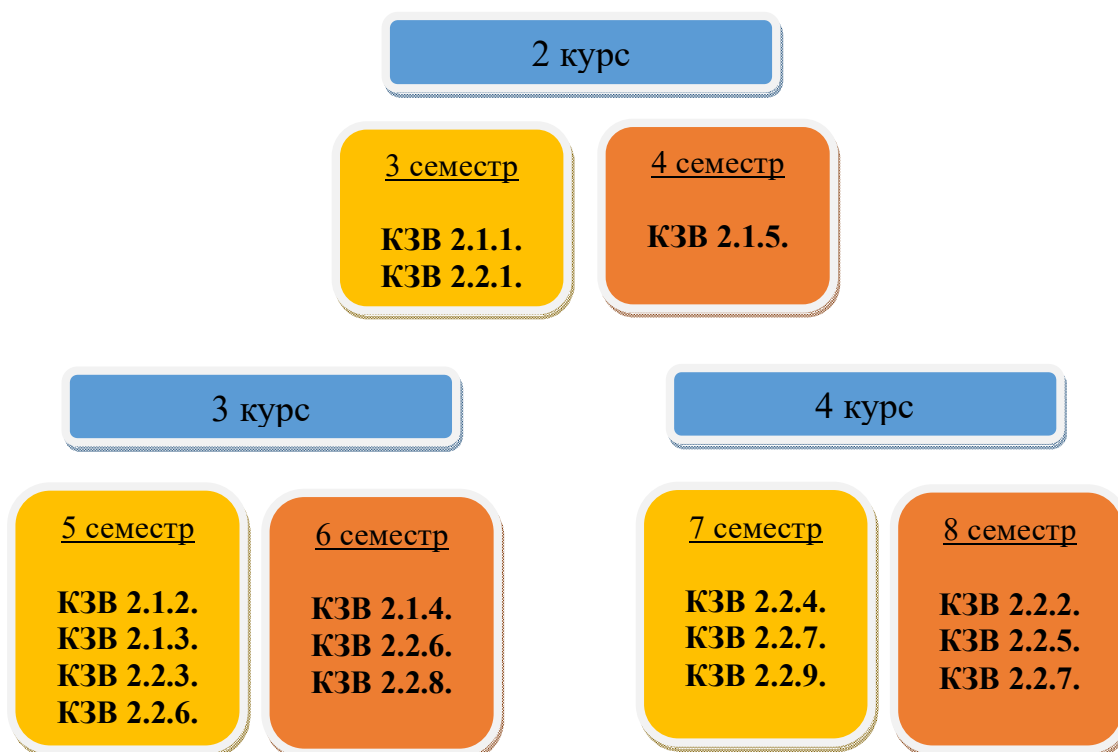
2 курс

3 семестр

КЗВ 2.1.1.
КЗВ 2.2.1.

4 семестр

КЗВ 2.1.5.

3 курс

4 курс

5 семестр

КЗВ 2.1.2.
КЗВ 2.1.3.
КЗВ 2.2.3.
КЗВ 2.2.6.

6 семестр

КЗВ 2.1.4.
КЗВ 2.2.6.
КЗВ 2.2.8.

7 семестр

КЗВ 2.2.4.
КЗВ 2.2.7.
КЗВ 2.2.9.

8 семестр

КЗВ 2.2.2.
КЗВ 2.2.5.
КЗВ 2.2.7.